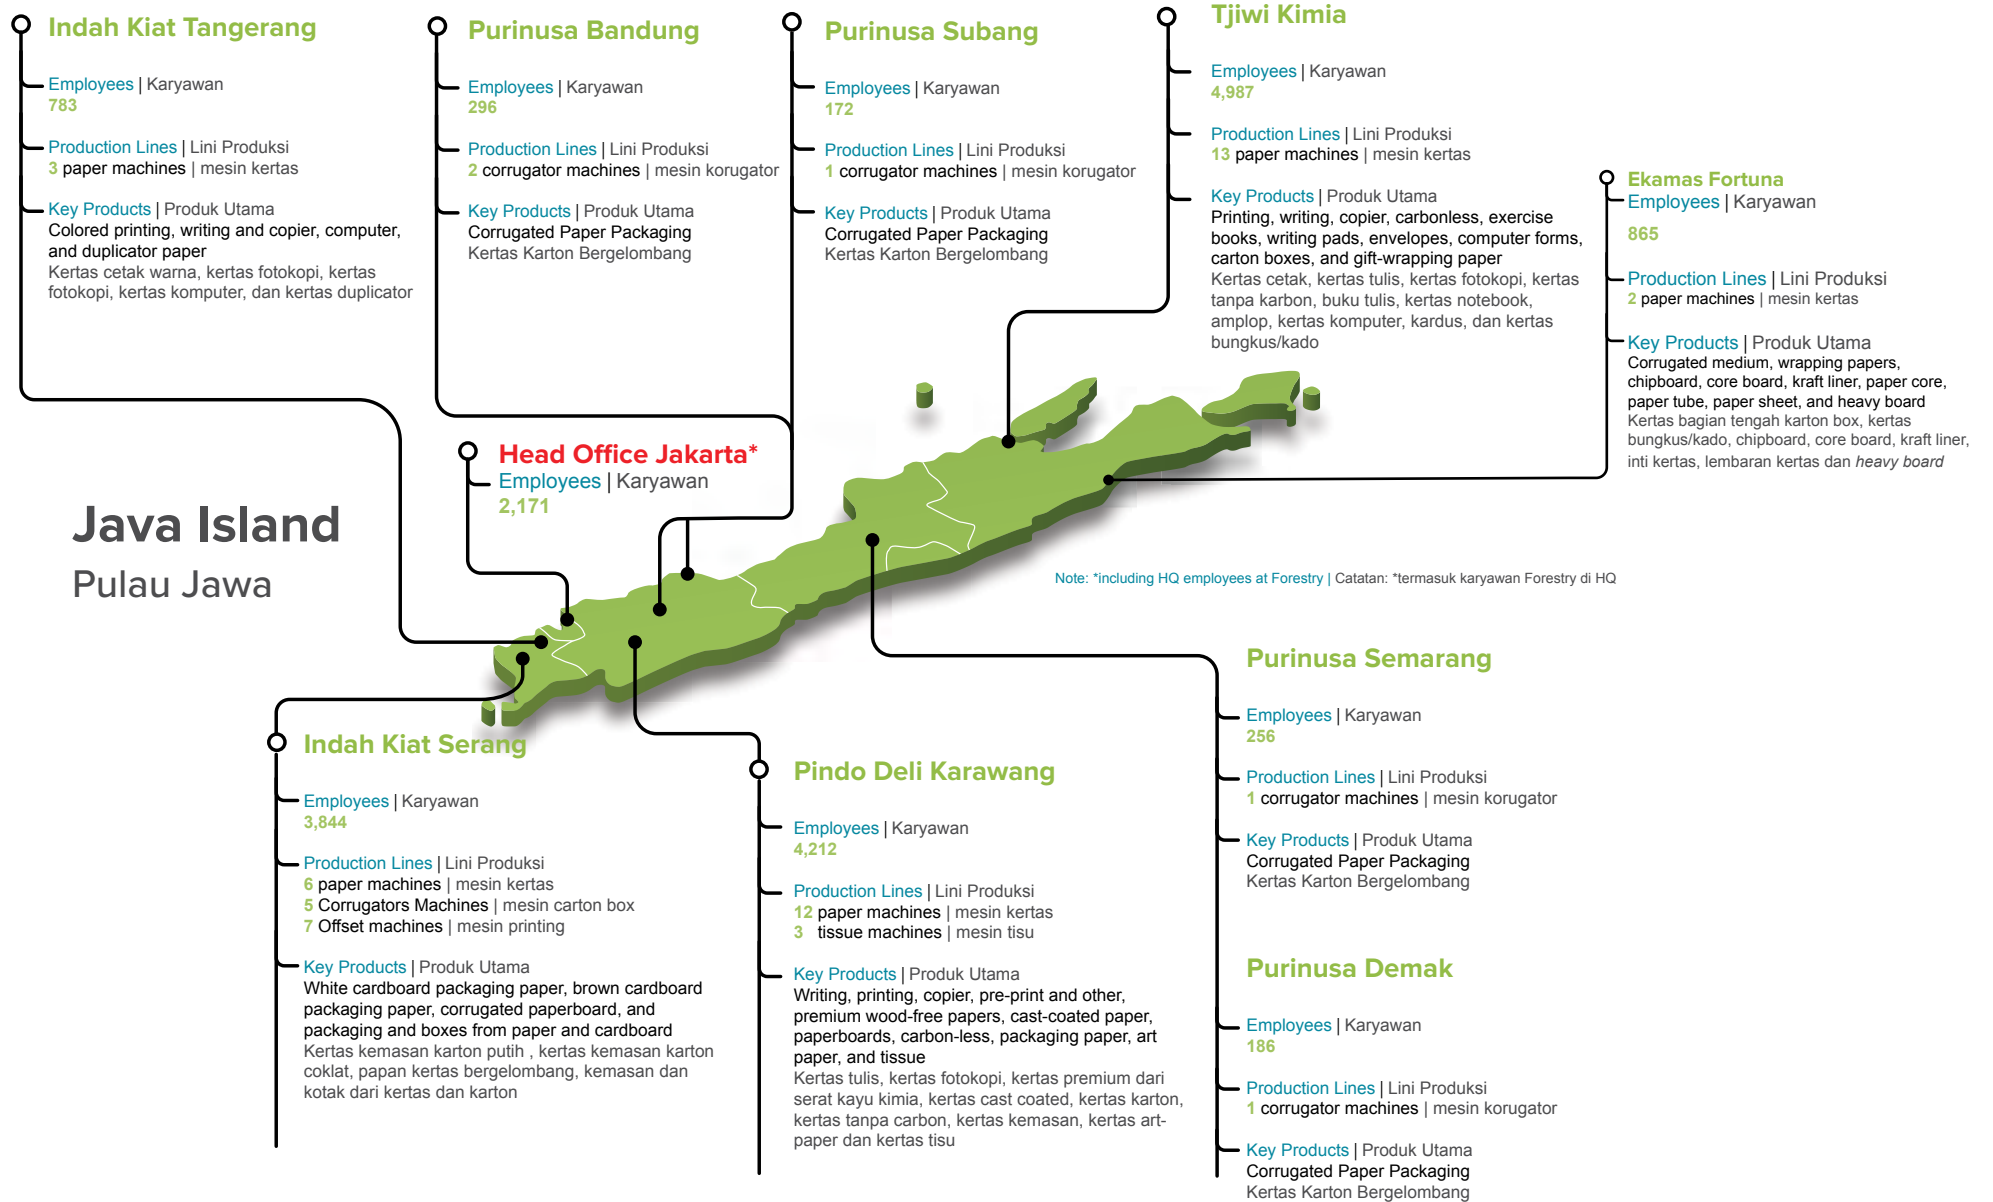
Indah Kiat Tangerang

Employees | Karyawan
783

Production Lines | Lini Produksi
3 paper machines | mesin kertas

Key Products | Produk Utama
Colored printing, writing and copier, computer, and duplicator paper
Kertas cetak warna, kertas fotokopi, kertas fotokopi, kertas komputer, dan kertas duplicator

Purinusa Bandung

Employees | Karyawan
296

Production Lines | Lini Produksi
2 corrugator machines | mesin korugator

Key Products | Produk Utama
Corrugated Paper Packaging
Kertas Karton Bergelombang

Purinusa Subang

Employees | Karyawan
172

Production Lines | Lini Produksi
1 corrugator machines | mesin korugator

Key Products | Produk Utama
Corrugated Paper Packaging
Kertas Karton Bergelombang

Tjiwi Kimia

Employees | Karyawan
4,987

Production Lines | Lini Produksi
13 paper machines | mesin kertas

Key Products | Produk Utama
Printing, writing, copier, carbonless, exercise books, writing pads, envelopes, computer forms, carton boxes, and gift-wrapping paper
Kertas cetak, kertas tulis, kertas fotokopi, kertas tanpa karbon, buku tulis, kertas notebook, amplop, kertas komputer, kardus, dan kertas bungkus/kado

Ekamas Fortuna
Employees | Karyawan
865

Production Lines | Lini Produksi
2 paper machines | mesin kertas

Key Products | Produk Utama
Corrugated medium, wrapping papers, chipboard, core board, kraft liner, paper core, paper tube, paper sheet, and heavy board
Kertas bagian tengah karton box, kertas bungkus/kado, chipboard, core board, kraft liner, inti kertas, lembaran kertas dan heavy board

Head Office Jakarta*
Employees | Karyawan
2,171

Java Island
Pulau Jawa

Note: *including HQ employees at Forestry | Catatan: *termasuk karyawan Forestry di HQ

Purinusa Semarang

Employees | Karyawan
256

Production Lines | Lini Produksi
1 corrugator machines | mesin korugator

Key Products | Produk Utama
Corrugated Paper Packaging
Kertas Karton Bergelombang

Indah Kiat Serang

Employees | Karyawan
3,844

Production Lines | Lini Produksi
6 paper machines | mesin kertas
5 Corrugators Machines | mesin carton box
7 Offset machines | mesin printing

Key Products | Produk Utama
White cardboard packaging paper, brown cardboard packaging paper, corrugated paperboard, and packaging and boxes from paper and cardboard
Kertas kemasan karton putih , kertas kemasan karton coklat, papan kertas bergelombang, kemasan dan kotak dari kertas dan karton

Pindo Deli Karawang

Employees | Karyawan
4,212

Production Lines | Lini Produksi
12 paper machines | mesin kertas
3 tissue machines | mesin tisu

Key Products | Produk Utama
Writing, printing, copier, pre-print and other, premium wood-free papers, cast-coated paper, paperboards, carbon-less, packaging paper, art paper, and tissue
Kertas tulis, kertas fotokopi, kertas premium dari serat kayu kimia, kertas cast coated, kertas karton, kertas tanpa carbon, kertas kemasan, kertas art-paper dan kertas tisu

Purinusa Demak

Employees | Karyawan
186

Production Lines | Lini Produksi
1 corrugator machines | mesin korugator

Key Products | Produk Utama
Corrugated Paper Packaging
Kertas Karton Bergelombang